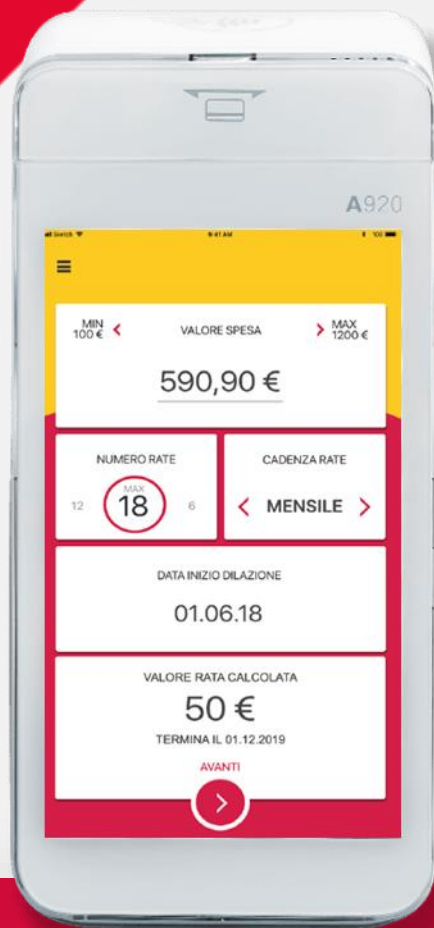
A920

Switch 9:41 AM 100

MIN 100 € < VALORE SPESA > MAX 1200 €

590,90 €

NUMERO RATE

12 MAX 18 6

CADENZA RATE

< MENSILE >

DATA INIZIO DILAZIONE

01.06.18

VALORE RATA CALCOLATA

50 €

TERMINA IL 01.12.2019

AVANTI